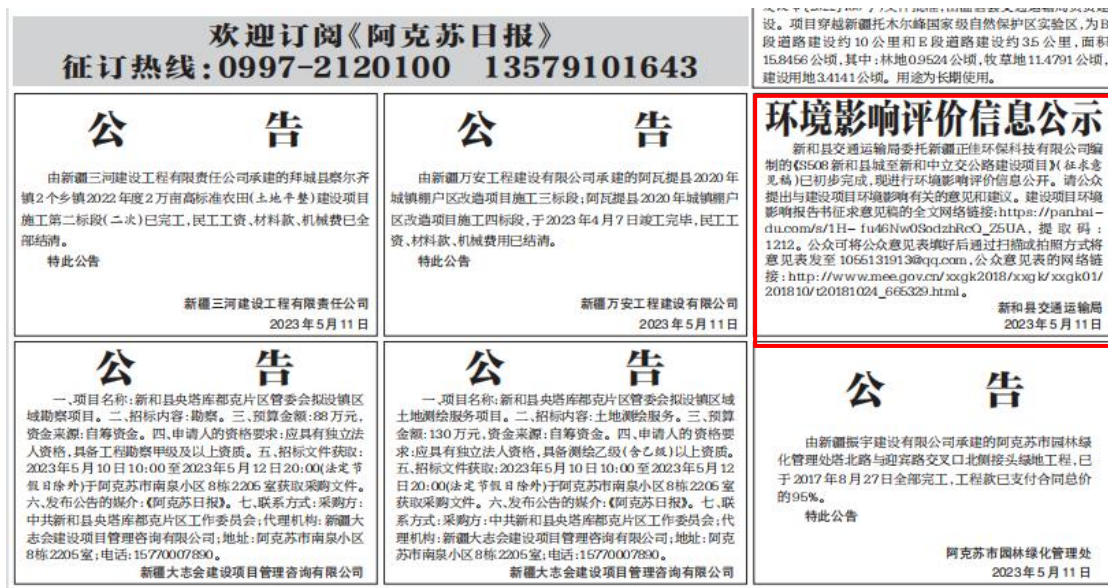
欢迎订阅《阿克苏日报》
征订热线：0997-2120100 13579101643

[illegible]设。项目穿越新疆托木尔峰国家级自然保护区实验区，为B段道路建设约10公里和E段道路建设约3.5公里，面积15.8456公顷，其中：林地0.9524公顷，牧草地11.4791公顷，建设用地3.4141公顷。用途为长期使用。

公 告

由新疆三河建设工程有限责任公司承建的拜城县察尔齐镇2个乡镇2022年度2万亩高标准农田(土地平整)建设项目施工第二标段(二次)已完工，民工工资、材料款、机械费已全部结清。

特此公告

新疆三河建设工程有限责任公司
2023年5月11日

公 告

由新疆万安工程建设有限公司承建的阿瓦提县2020年城镇棚户区改造项目施工三标段；阿瓦提县2020年城镇棚户区改造项目施工四标段，于2023年4月7日竣工完毕，民工工资、材料款、机械费用已结清。

特此公告

新疆万安工程建设有限公司
2023年5月11日

环境影响评价信息公示

新和县交通运输局委托新疆正佳环保科技有限公司编制的《S508新和县城至新和中立交公路建设项目》(征求意见稿)已初步完成，现进行环境影响评价信息公开。请公众提出与建设项目环境影响有关的意见和建议。建设项目环境影响报告书征求意见稿的全文网络链接：https://pan.baidu.com/s/1H-fu46Nw0SodzhRcQ_Z5UA，提取码：1212。公众可将公众意见表填好后通过扫描或拍照方式将意见表发至1055131913@qq.com，公众意见表的网络链接：http://www.mee.gov.cn/xxgk2018/xxgk/xxgk01/201810/t20181024_665329.html。

新和县交通运输局
2023年5月11日

公 告

一、项目名称：新和县央塔库都克片区管委会拟设镇区域勘察项目。二、招标内容：勘察。三、预算金额：88万元，资金来源：自筹资金。四、申请人的资格要求：应具有独立法人资格，具备工程勘察甲级及以上资质。五、招标文件获取：2023年5月10日10:00至2023年5月12日20:00(法定节假日除外)于阿克苏市南泉小区8栋2205室获取采购文件。六、发布公告的媒介：《阿克苏日报》。七、联系方式：采购方：中共新和县央塔库都克片区工作委员会；代理机构：新疆大志会建设项目管理咨询有限公司；地址：阿克苏市南泉小区8栋2205室；电话：15770007890。

新疆大志会建设项目管理咨询有限公司

公 告

一、项目名称：新和县央塔库都克片区管委会拟设镇区域土地测绘服务项目。二、招标内容：土地测绘服务。三、预算金额：130万元，资金来源：自筹资金。四、申请人的资格要求：应具有独立法人资格，具备测绘乙级(含乙级)以上资质。五、招标文件获取：2023年5月10日10:00至2023年5月12日20:00(法定节假日除外)于阿克苏市南泉小区8栋2205室获取采购文件。六、发布公告的媒介：《阿克苏日报》。七、联系方式：采购方：中共新和县央塔库都克片区工作委员会；代理机构：新疆大志会建设项目管理咨询有限公司；地址：阿克苏市南泉小区8栋2205室；电话：15770007890。

新疆大志会建设项目管理咨询有限公司

公 告

由新疆振宇建设有限公司承建的阿克苏市园林绿化管理处塔北路与迎宾路交叉口北侧接头绿地工程，已于2017年8月27日全部完工，工程款已支付合同总价的95%。

特此公告

阿克苏市园林绿化管理处
2023年5月11日